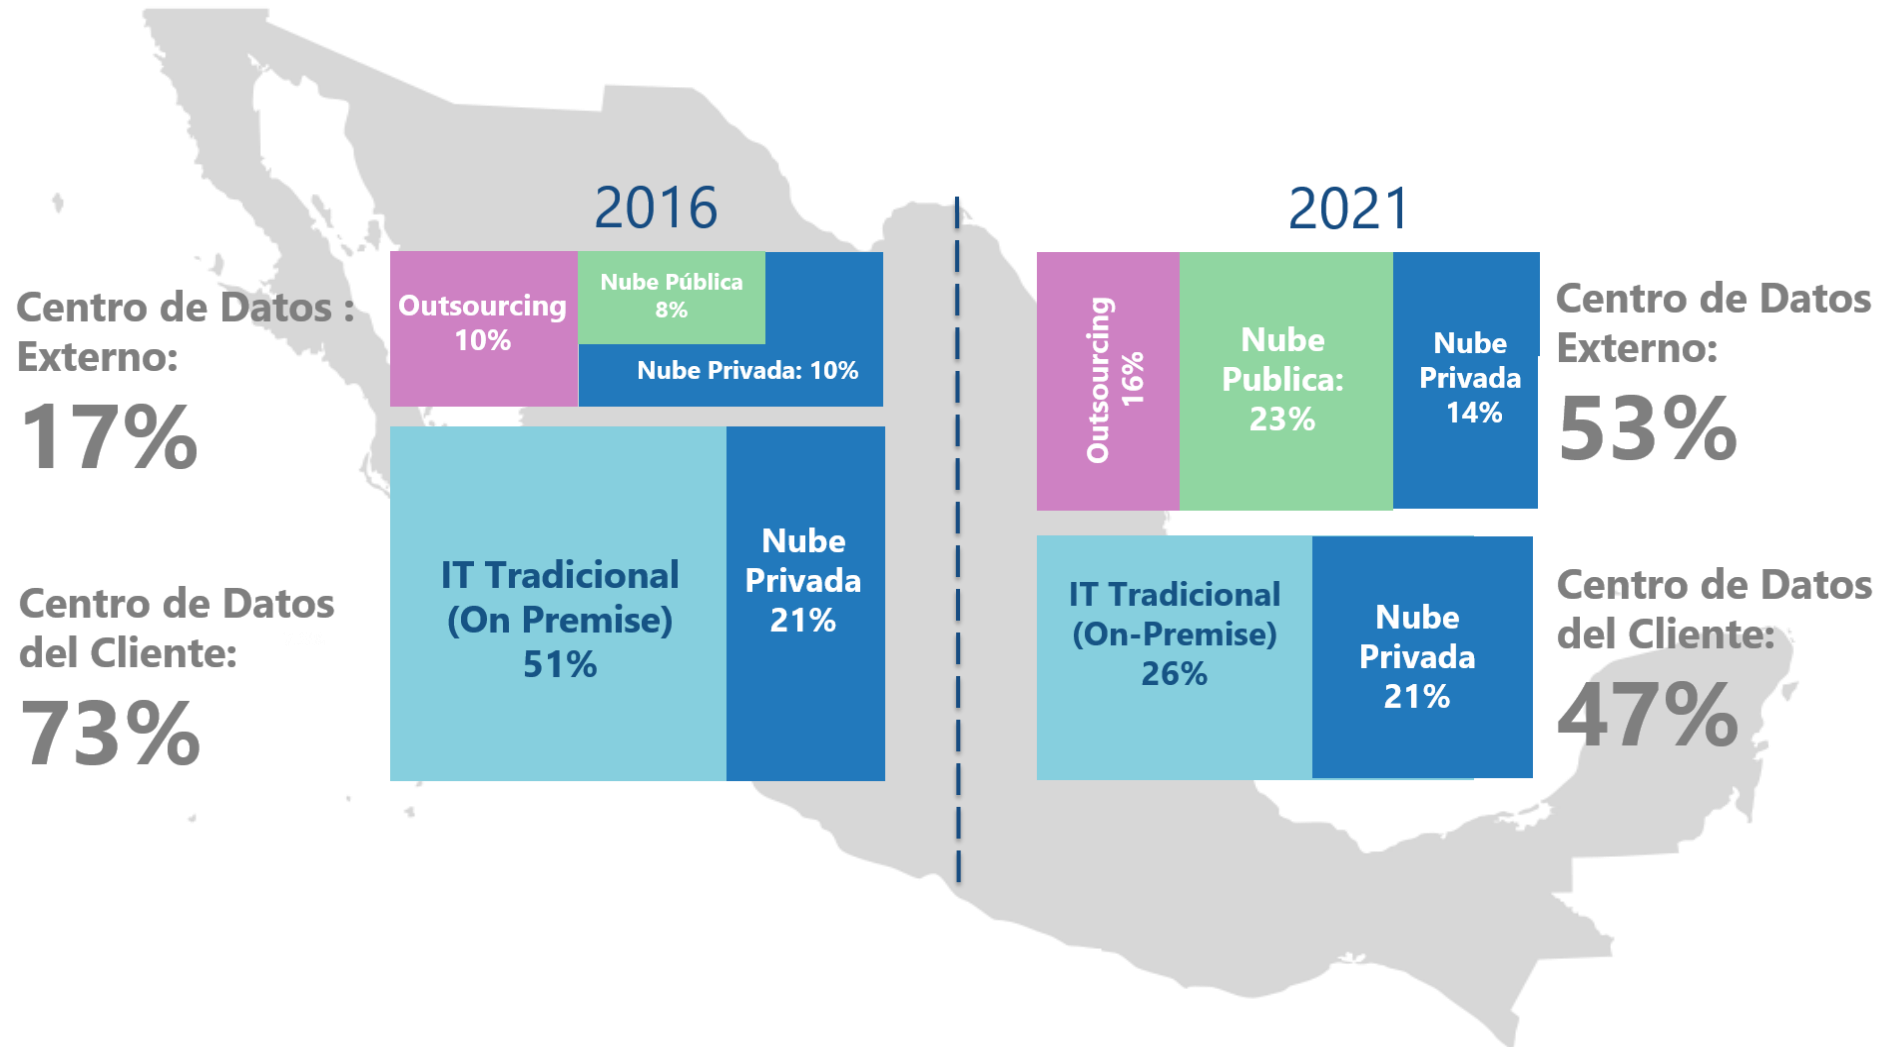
Centro de Datos : Externo:
17%

Centro de Datos del Cliente:
73%

2016

Outsourcing 10%

Nube Pública 8%

Nube Privada: 10%

IT Tradicional (On Premise) 51%

Nube Privada 21%

2021

Outsourcing 16%

Nube Publica: 23%

Nube Privada 14%

IT Tradicional (On-Premise) 26%

Nube Privada 21%

Centro de Datos Externo:
53%

Centro de Datos del Cliente:
47%